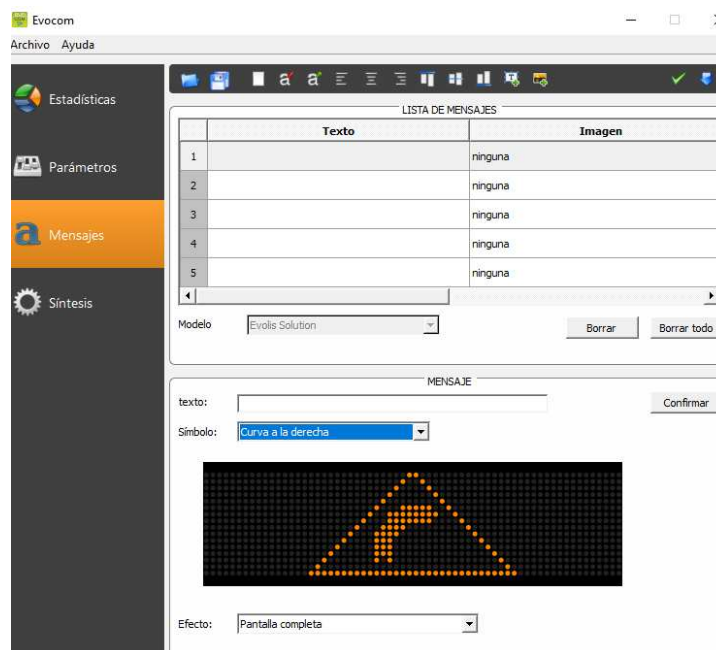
Evocom
Archivo Ayuda

Estadísticas
Parámetros
Mensajes
Síntesis

LISTA DE MENSAJES

| | Texto | Imagen |
|---|---|---|
| 1 | | ninguna |
| 2 | | ninguna |
| 3 | | ninguna |
| 4 | | ninguna |
| 5 | | ninguna |

Modelo Evolis Solution
Borrar Borrar todo

MENSAJE
texto:
Confirmar
Símbolo: Curva a la derecha

Efecto: Pantalla completa